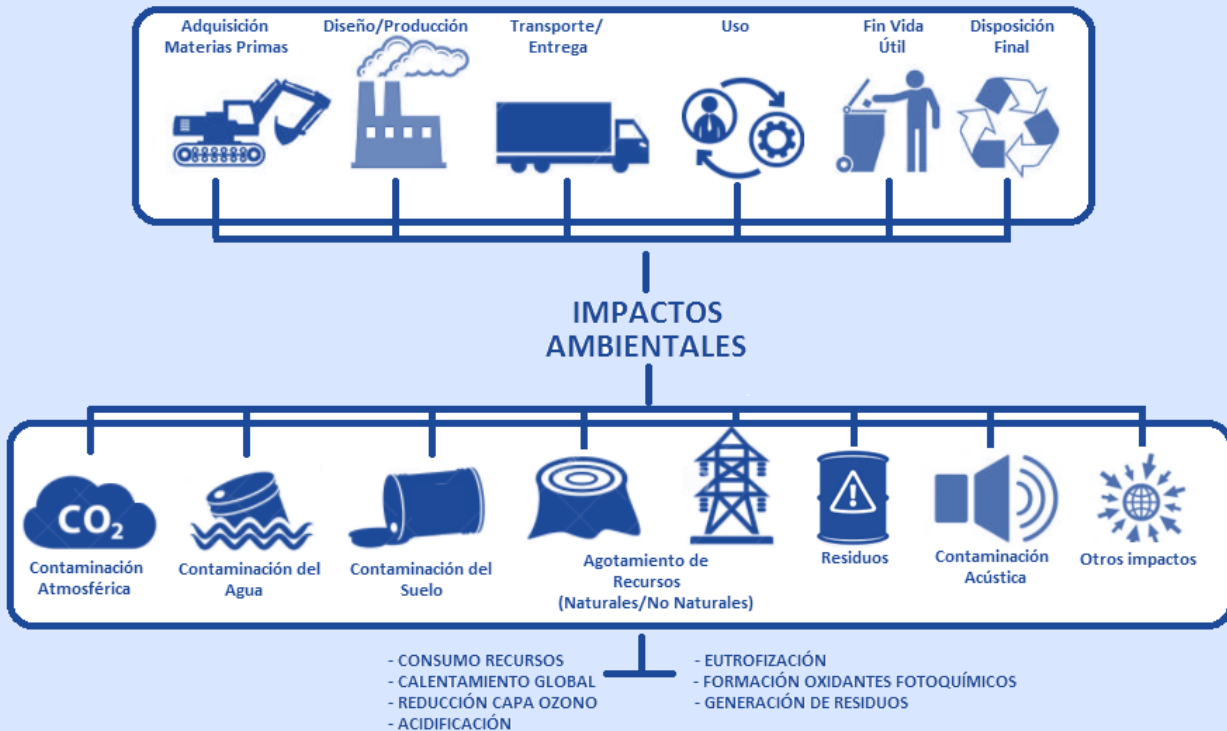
Adquisición Materias Primas

Diseño/Producción

Transporte/ Entrega

Uso

Fin Vida Útil

Disposición Final

IMPACTOS AMBIENTALES

$CO_2$

Contaminación Atmosférica

Contaminación del Agua

Contaminación del Suelo

Agotamiento de Recursos (Naturales/No Naturales)

Residuos

Contaminación Acústica

Otros impactos

- CONSUMO RECURSOS
- CALENTAMIENTO GLOBAL
- REDUCCIÓN CAPA OZONO
- ACIDIFICACIÓN

- EUTROFIZACIÓN
- FORMACIÓN OXIDANTES FOTOQUÍMICOS
- GENERACIÓN DE RESIDUOS